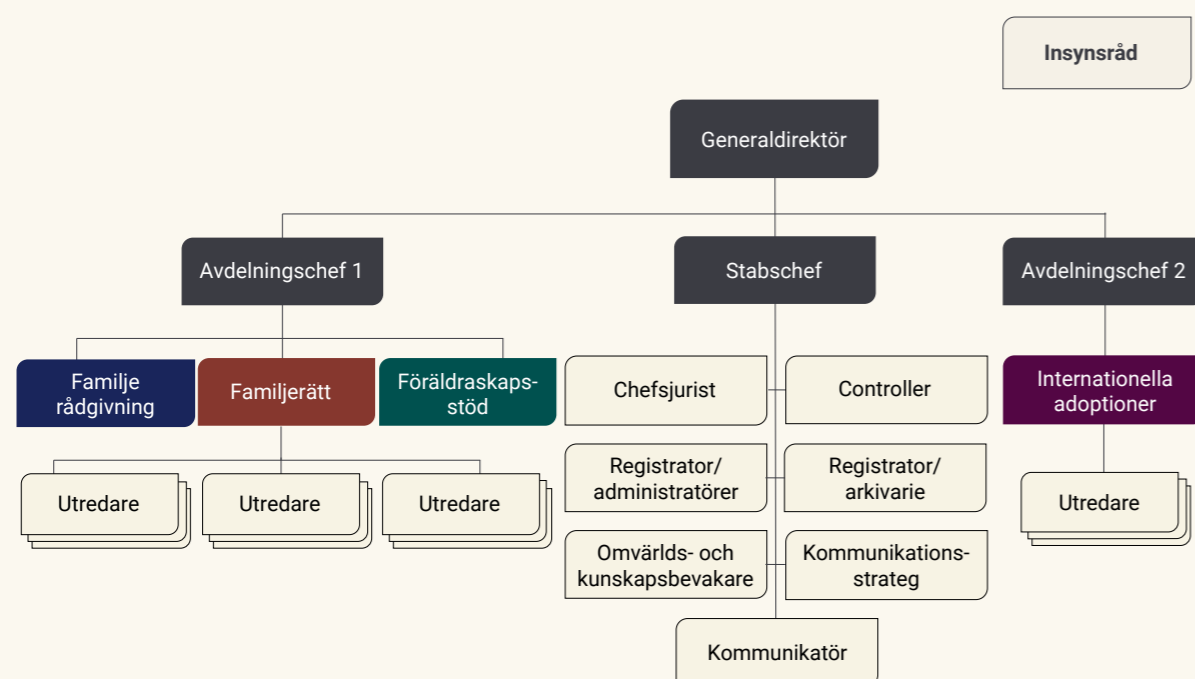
Insynsråd

Generaldirektör

Avdelningschef 1

Stabschef

Avdelningschef 2

Familje rådgivning

Familjerätt

Föräldraskapsstöd

Utredare

Utredare

Utredare

Chefsjurist

Controller

Registrator/ administratörer

Registrator/ arkivarie

Omvärlds- och kunskapsbevakare

Kommunikationsstrateg

Kommunikatör

Internationella adoptioner

Utredare